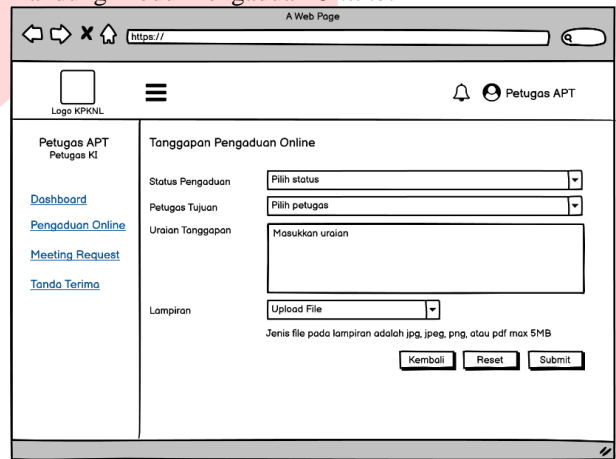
A Web Page

https://

Logo KPKNL

Petugas APT

Petugas APT
Petugas KI

Dashboard

Pengaduan Online

Meeting Request

Tanda Terima

Tanggapan Pengaduan Online

Status Pengaduan | Pilih status

Petugas Tujuan | Pilih petugas

Uraian Tanggapan | Masukkan uraian

Lampiran | Upload File

Jenis file pada lampiran adalah jpg, jpeg, png, atau pdf max 5MB

Kembali | Reset | Submit